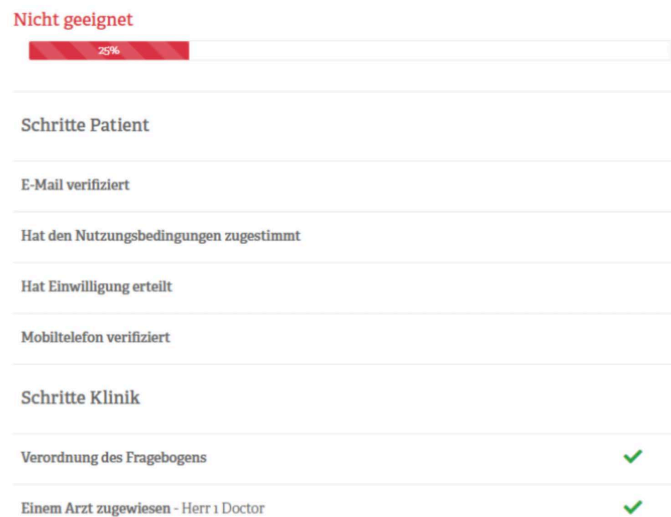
Nicht geeignet

25%

Schritte Patient

E-Mail verifiziert

Hat den Nutzungsbedingungen zugestimmt

Hat Einwilligung erteilt

Mobiltelefon verifiziert

Schritte Klinik

Verordnung des Fragebogens

Einem Arzt zugewiesen - Herr 1 Doctor